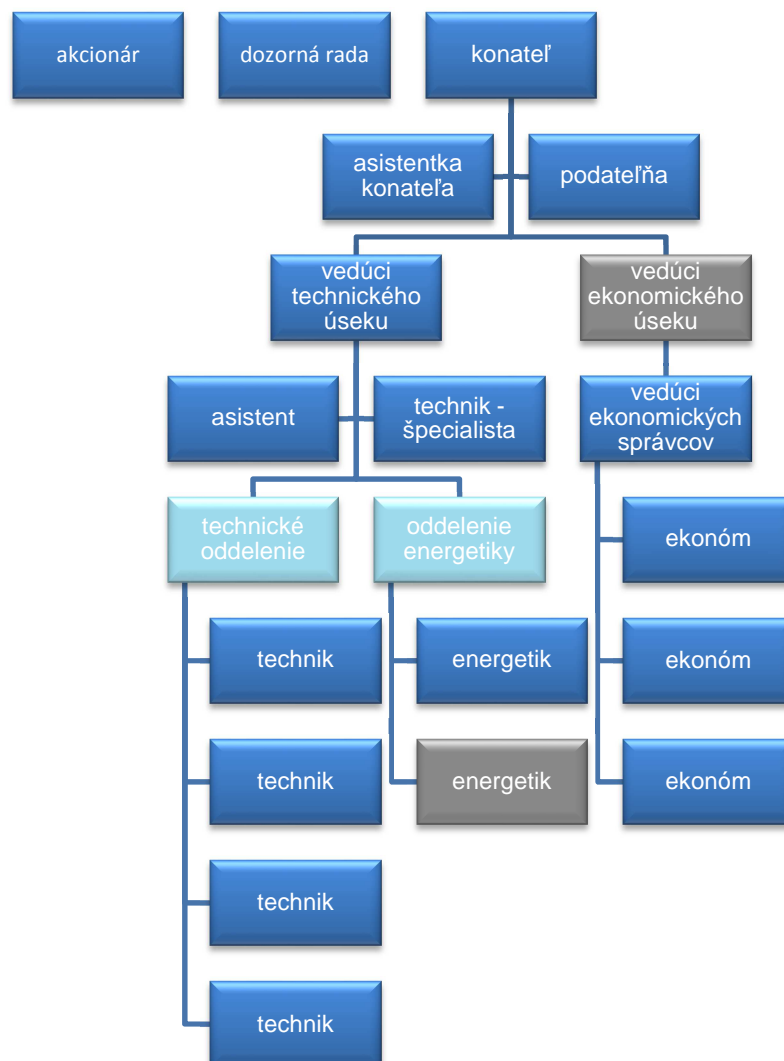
akcionár

dozorná rada

konateľ

asistentka konateľa

podateľňa

vedúci technického úseku

vedúci ekonomického úseku

asistent

technik - špecialista

vedúci ekonomických správcov

technické oddelenie

oddelenie energetiky

ekonóm

technik

energetik

ekonóm

technik

energetik

ekonóm

technik

technik